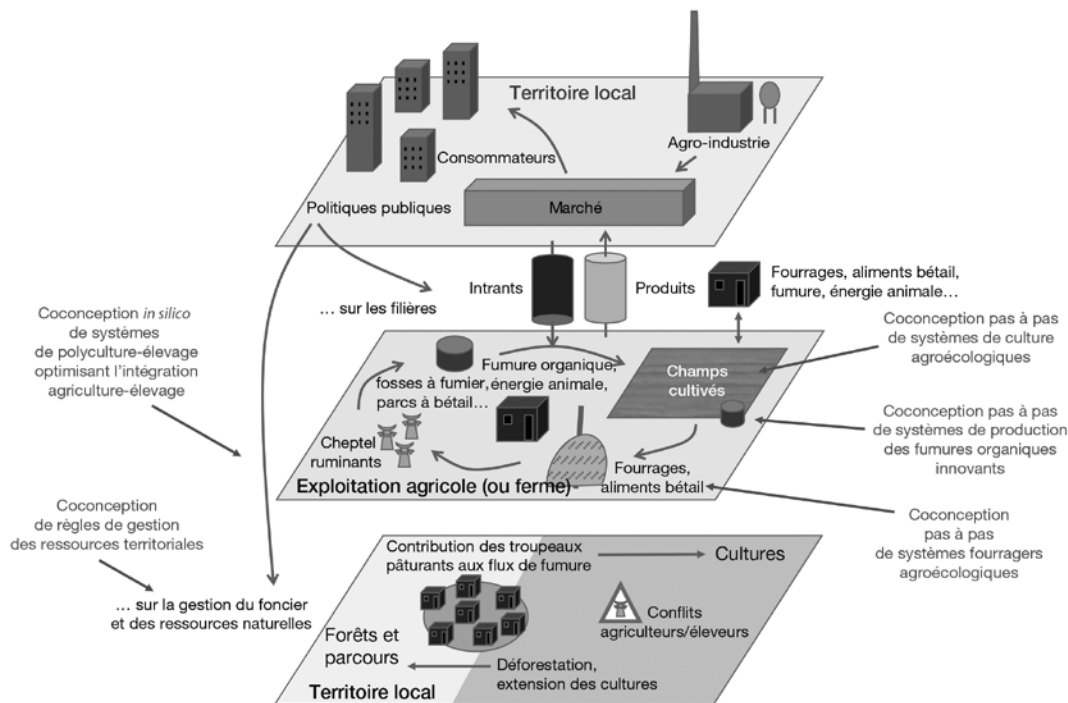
Territoire local

Consommateurs

Agro-industrie

Politiques publiques

Marché

Intrants

Produits

Fourrages, aliments bétail, fumure, énergie animale…

… sur les filières

Coconception *in silico* de systèmes de polyculture-élevage optimisant l'intégration agriculture-élevage

Fumure organique, fosses à fumier, énergie animale, parcs à bétail…

Champs cultivés

Coconception pas à pas de systèmes de culture agroécologiques

Coconception pas à pas de systèmes de production des fumures organiques innovants

Cheptel ruminants

Fourrages, aliments bétail

Exploitation agricole (ou ferme)

Coconception pas à pas de systèmes fourragers agroécologiques

Coconception de règles de gestion des ressources territoriales

… sur la gestion du foncier et des ressources naturelles

Contribution des troupeaux pâturants aux flux de fumure

Cultures

Conflits agriculteurs/éleveurs

Forêts et parcours

Déforestation, extension des cultures

Territoire local